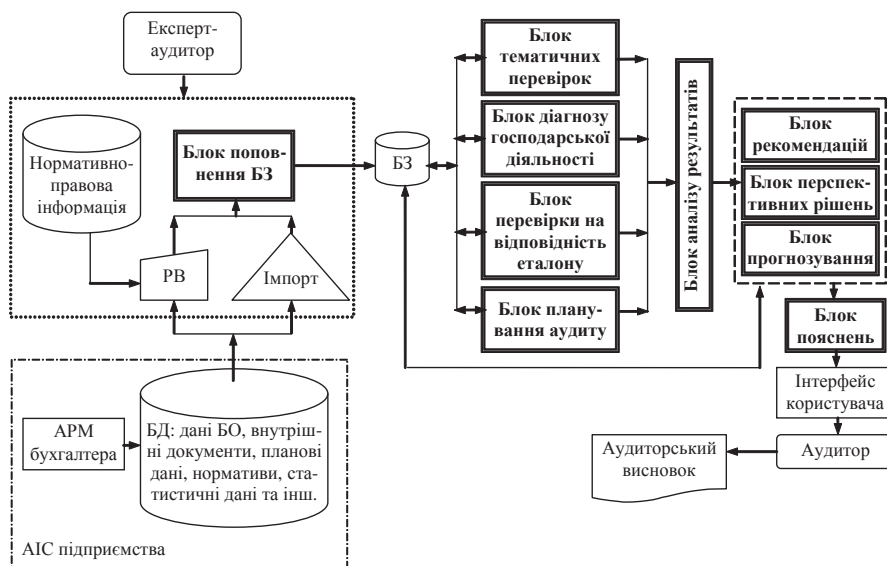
Експерт-аудитор

Нормативно-правова інформація

Блок поповнення БЗ

РВ

Імпорт

БЗ

Блок тематичних перевірок

Блок діагнозу господарської діяльності

Блок перевірки на відповідність еталону

Блок планування аудиту

Блок аналізу результатів

Блок рекомендацій

Блок перспективних рішень

Блок прогнозування

Блок пояснень

Інтерфейс користувача

Аудитор

Аудиторський висновок

АРМ бухгалтера

БД: дані БО, внутрішні документи, планові дані, нормативи, статистичні дані та інш.

АІС підприємства